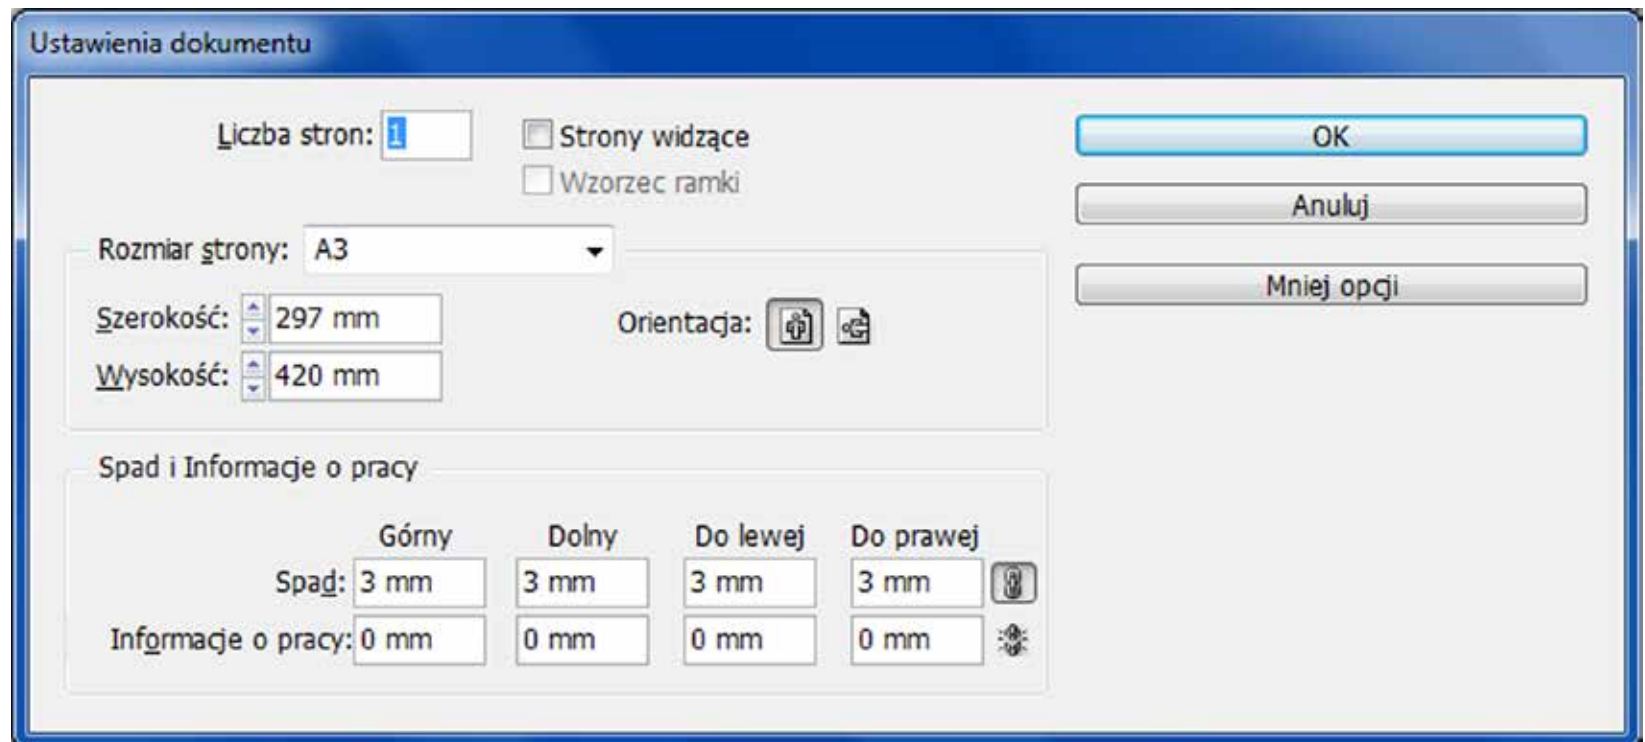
Ustawienia dokumentu

Liczba stron: 1

Strony widzące

Wzorzec ramki

OK

Anuluj

Mniej opcji

Rozmiar strony: A3

Szerokość: 297 mm

Wysokość: 420 mm

Orientacja:

Spad i Informacje o pracy

| | Górny | Dolny | Do lewej | Do prawej |
|---|---|---|---|---|
| Spad: | 3 mm | 3 mm | 3 mm | 3 mm |
| Informacje o pracy: | 0 mm | 0 mm | 0 mm | 0 mm |